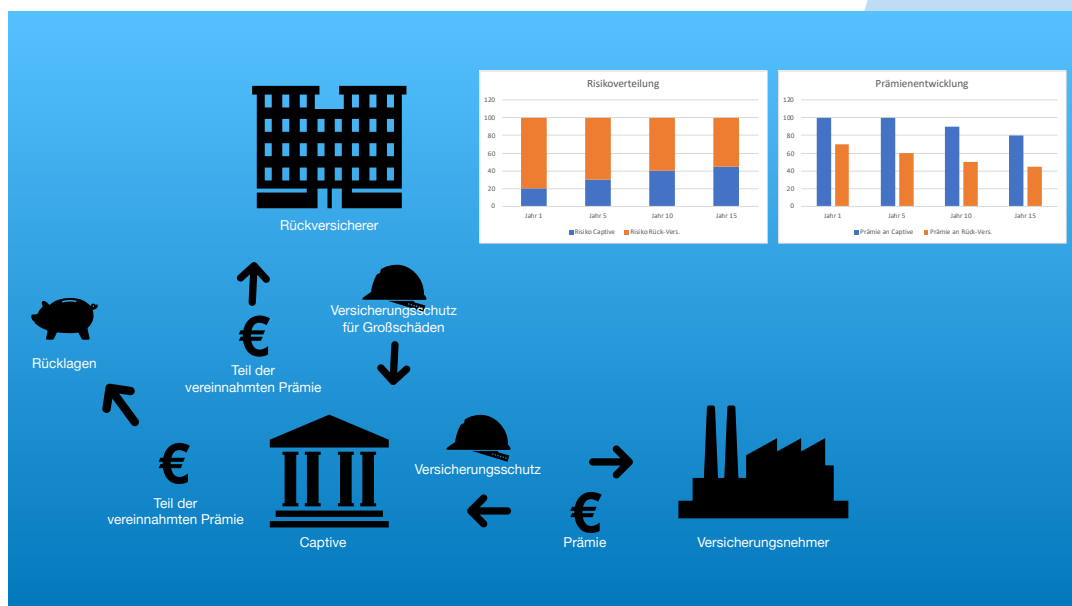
Risikoverteilung

120
100
80
60
40
20
0

Jahr 1 Jahr 5 Jahr 10 Jahr 15

Risiko Captive Risiko Rück-Vers.

Prämienentwicklung

120
100
80
60
40
20
0

Jahr 1 Jahr 5 Jahr 10 Jahr 15

Prämie an Captive Prämie an Rück-Vers.

Rückversicherer

Versicherungsschutz für Großschäden

€

Teil der vereinnahmten Prämie

Rücklagen

€

Teil der vereinnahmten Prämie

Versicherungsschutz

Captive

€

Prämie

Versicherungsnehmer